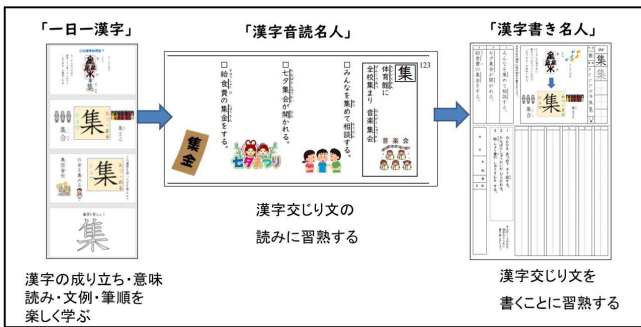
「一日一漢字」

集

集

集

「漢字音読名人」

集 123

体育館に
全校集まり　音楽集会

□みんなを集めて相談する。

□七夕集会が開かれる。

□給食費の集金をする。

集金

七夕まつり

音楽会

漢字交じり文の
読みに習熟する

「漢字書き名人」

集

集

漢字の成り立ち・意味
読み・文例・筆順を
楽しく学ぶ

漢字交じり文を
書くことに習熟する